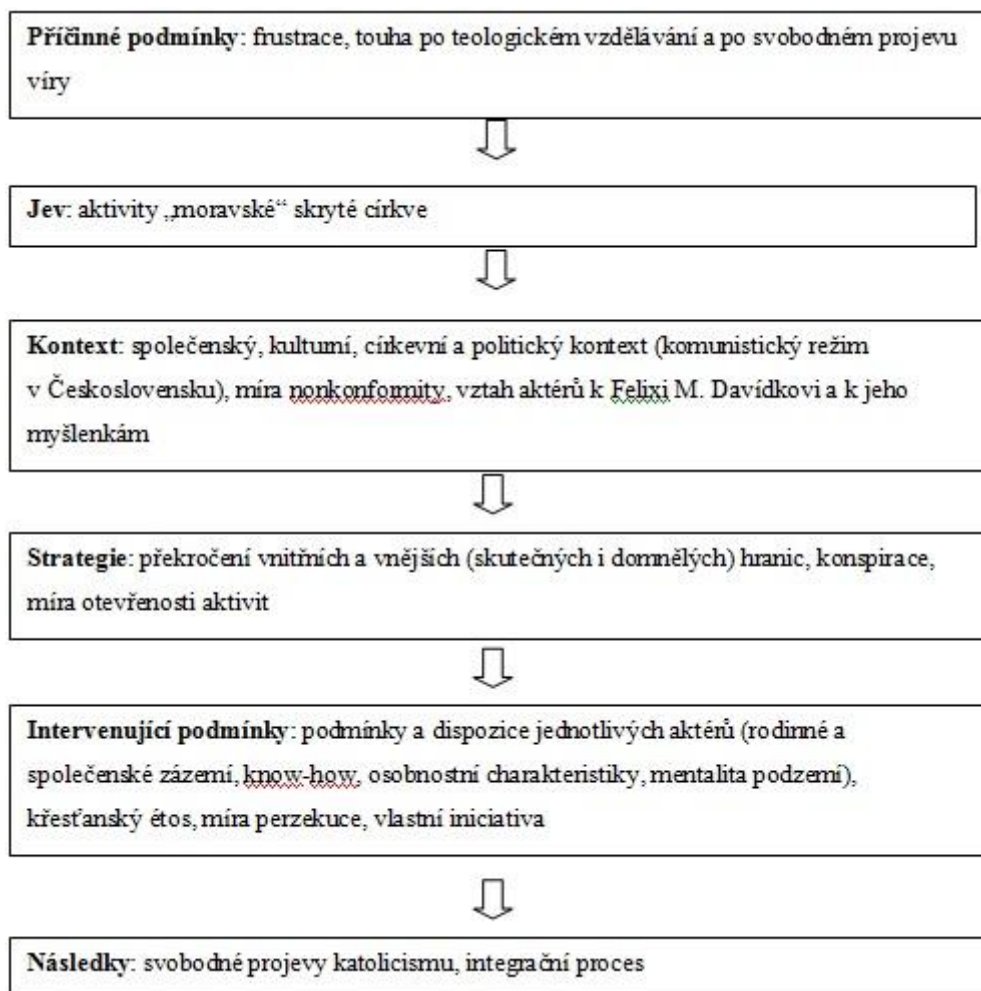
**Příčinné podmínky**: frustrace, touha po teologickém vzdělávání a po svobodném projevu víry

**Jev**: aktivity „moravské“ skryté církve

**Kontext**: společenský, kulturní, církevní a politický kontext (komunistický režim v Československu), míra nonkonformity, vztah aktérů k Felixi M. Davídkovi a k jeho myšlenkám

**Strategie**: překročení vnitřních a vnějších (skutečných i domnělých) hranic, konspirace, míra otevřenosti aktivit

**Intervenující podmínky**: podmínky a dispozice jednotlivých aktérů (rodinné a společenské zázemí, know-how, osobnostní charakteristiky, mentalita podzemí), křesťanský étos, míra perzekuce, vlastní iniciativa

**Následky**: svobodné projevy katolicismu, integrační proces